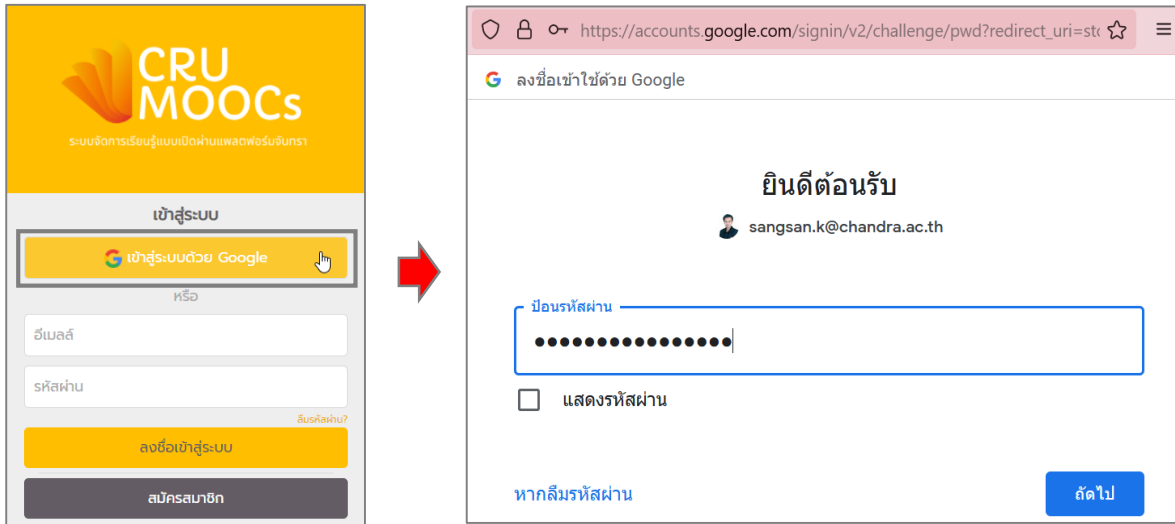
CRU MOOCs

ระบบจัดการเรียนรู้แบบเปิดผ่านแพลตฟอร์มจันทรา

เข้าสู่ระบบ

เข้าสู่ระบบด้วย Google

หรือ

อีเมลล์

รหัสผ่าน

ลืมรหัสผ่าน?

ลงชื่อเข้าสู่ระบบ

สมัครสมาชิก

https://accounts.google.com/signin/v2/challenge/pwd?redirect_uri=st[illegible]

ลงชื่อเข้าใช้ด้วย Google

ยินดีต้อนรับ

sangsan.k@chandra.ac.th

ป้อนรหัสผ่าน

•••••••••••••••

แสดงรหัสผ่าน

หากลืมรหัสผ่าน

ถัดไป